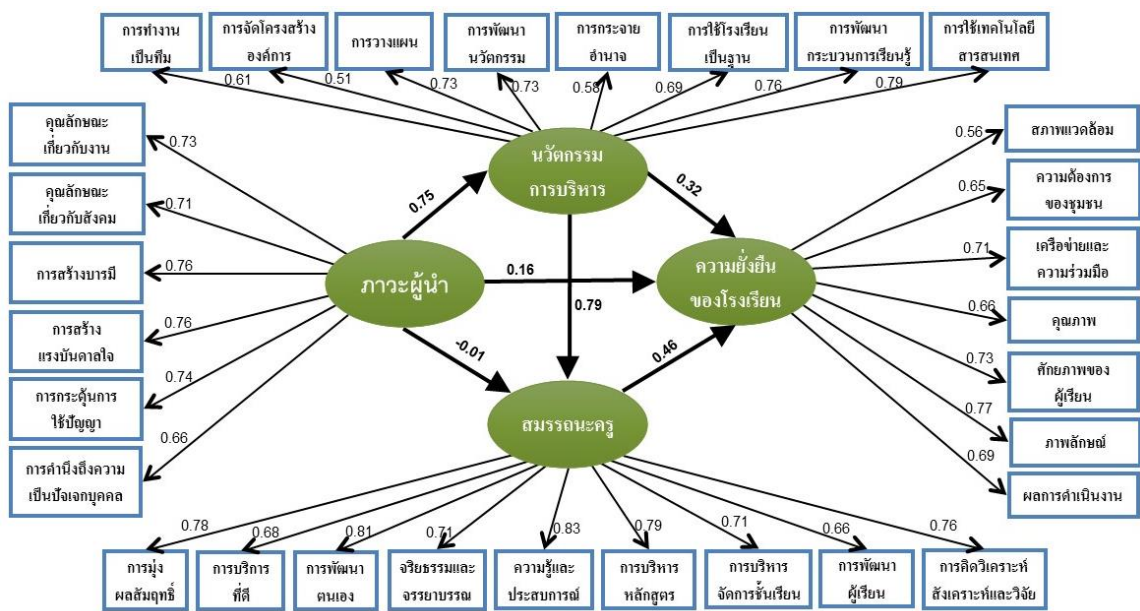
การทำงานเป็นทีม
การจัดโครงสร้างองค์การ
การวางแผน
การพัฒนานวัตกรรม
การกระจายอำนาจ
การใช้โรงเรียนเป็นฐาน
การพัฒนากระบวนการเรียนรู้
การใช้เทคโนโลยีสารสนเทศ

0.61
0.51
0.73
0.73
0.58
0.69
0.76
0.79

คุณลักษณะเกี่ยวกับงาน
0.73
คุณลักษณะเกี่ยวกับสังคม
0.71
การสร้างบารมี
0.76
การสร้างแรงบันดาลใจ
0.76
การกระตุ้นการใช้ปัญญา
0.74
การคำนึงถึงความเป็นปัจเจกบุคคล
0.66

นวัตกรรมการบริหาร
0.75
0.32
ภาวะผู้นำ
0.16
ความยั่งยืนของโรงเรียน
0.79
-0.01
0.46
สมรรถนะครู

0.56
สภาพแวดล้อม
0.65
ความต้องการของชุมชน
0.71
เครือข่ายและความร่วมมือ
0.66
คุณภาพ
0.73
ศักยภาพของผู้เรียน
0.77
ภาพลักษณ์
0.69
ผลการดำเนินงาน

0.78
0.68
0.81
0.71
0.83
0.79
0.71
0.66
0.76

การมุ่งผลสัมฤทธิ์
การบริการที่ดี
การพัฒนาตนเอง
จริยธรรมและจรรยาบรรณ
ความรู้และประสบการณ์
การบริหารหลักสูตร
การบริหารจัดการชั้นเรียน
การพัฒนาผู้เรียน
การคิดวิเคราะห์สังเคราะห์และวิจัย